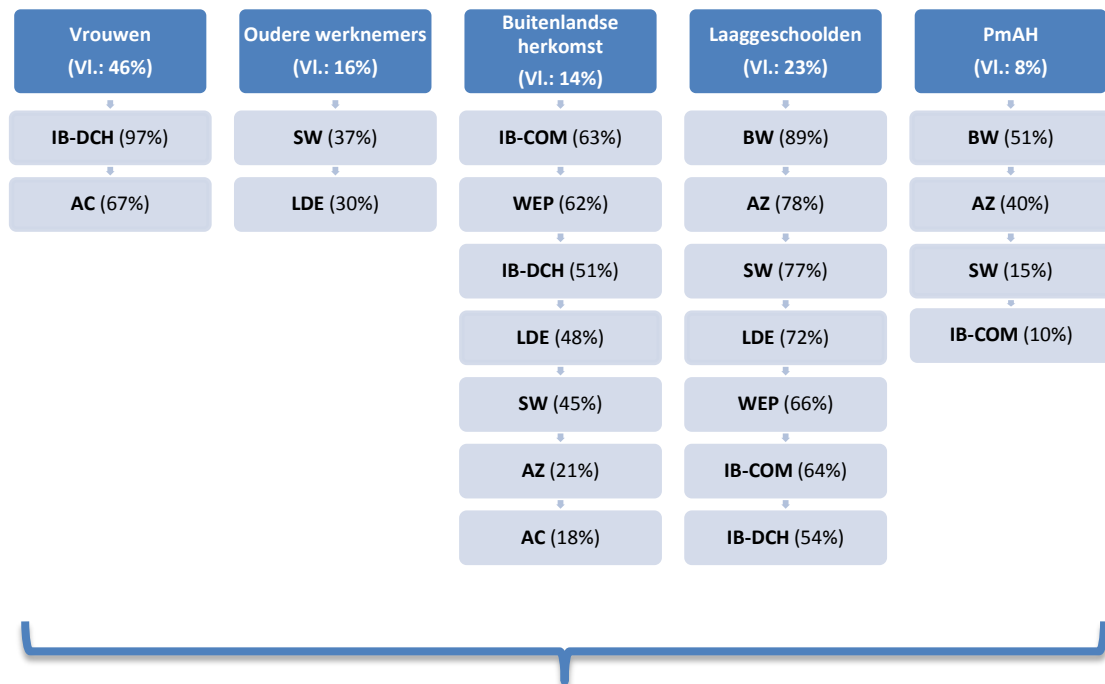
Vrouwen
(Vl.: 46%)

IB-DCH (97%)

AC (67%)

Oudere werknemers
(Vl.: 16%)

SW (37%)

LDE (30%)

Buitenlandse herkomst
(Vl.: 14%)

IB-COM (63%)

WEP (62%)

IB-DCH (51%)

LDE (48%)

SW (45%)

AZ (21%)

AC (18%)

Laaggeschoolden
(Vl.: 23%)

BW (89%)

AZ (78%)

SW (77%)

LDE (72%)

WEP (66%)

IB-COM (64%)

IB-DCH (54%)

PmAH
(Vl.: 8%)

BW (51%)

AZ (40%)

SW (15%)

IB-COM (10%)